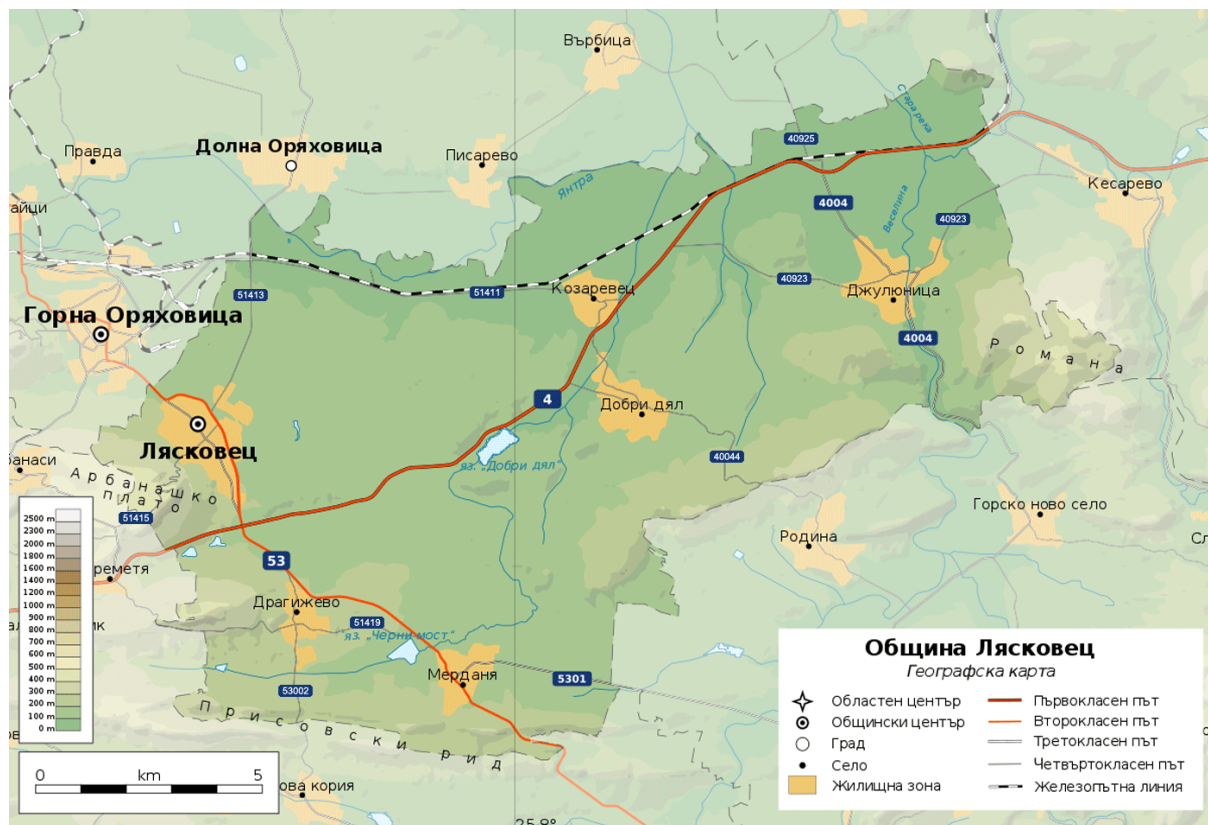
Върбица
Правда
Долна Оряховица
Писарево
Кесарево
айци
Стара река
40925
Янтра
4004
Веселина
40923
51413
51411
Козаревец
40923
Джулюница
Горна Оряховица
4004
Романа
4
Добри дял
Лясковец
яз. „Добри дял"
40044
Банаси
Арбанашко плато
51415
Горско ново село
Родина
53
Сл
ереметя
Драгижево
51419
яз. „Черни мост"
Мерданя
5301
53002
Присовски рид
ова кория
25.8°

2500 m
2300 m
2000 m
1800 m
1600 m
1400 m
1200 m
1000 m
900 m
800 m
700 m
600 m
500 m
400 m
300 m
200 m
100 m
0 m

0 km 5

Община Лясковец
Географска карта
Областен център
Общински център
Град
Село
Жилищна зона
Първокласен път
Второкласен път
Третокласен път
Четвъртокласен път
Железопътна линия